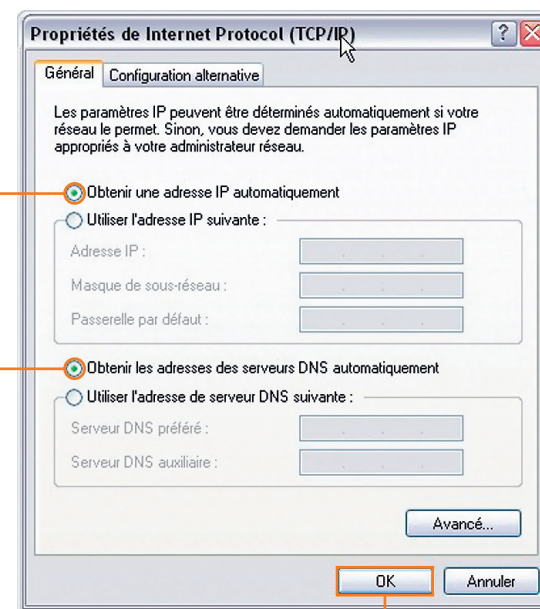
Propriétés de Internet Protocol (TCP/IP)

?

Général | Configuration alternative

Les paramètres IP peuvent être déterminés automatiquement si votre réseau le permet. Sinon, vous devez demander les paramètres IP appropriés à votre administrateur réseau.

Obtenir une adresse IP automatiquement

Utiliser l'adresse IP suivante :

Adresse IP :

Masque de sous-réseau :

Passerelle par défaut :

Obtenir les adresses des serveurs DNS automatiquement

Utiliser l'adresse de serveur DNS suivante :

Serveur DNS préféré :

Serveur DNS auxiliaire :

Avancé...

OK

Annuler